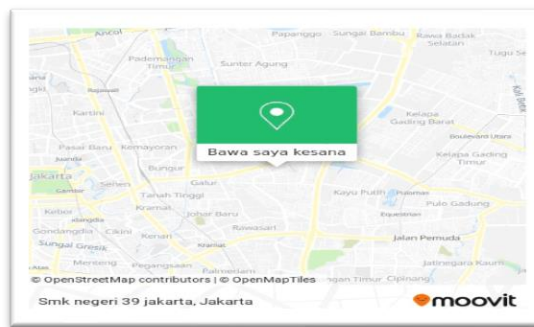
Ancol
Papanggo
Sungai Bambu
Rawa Badak Selatan
Tugu Se
Pademangan Timur
Sunter Agung
Kartini
Kelapa Gading Barat
Boulevard Utara
Pasar Baru
Kemayoran
Kelapa Gading Timur
Jakarta
Bungur
Senen
Galur
Kayu Putih
Pulo Gadung
Tanah Tinggi
Kebon
Kramat
Johar Baru
Gondangdia
Cikini
Kenari
Rawasari
Jalan Pemuda
Sungai Gresik
Menteng
Pegangsaan
Palmeriam
Jatinegara Kaum
Cipinang
Bawa saya kesana
© OpenStreetMap contributors | © OpenMapTiles
Smk negeri 39 jakarta, Jakarta
moovit